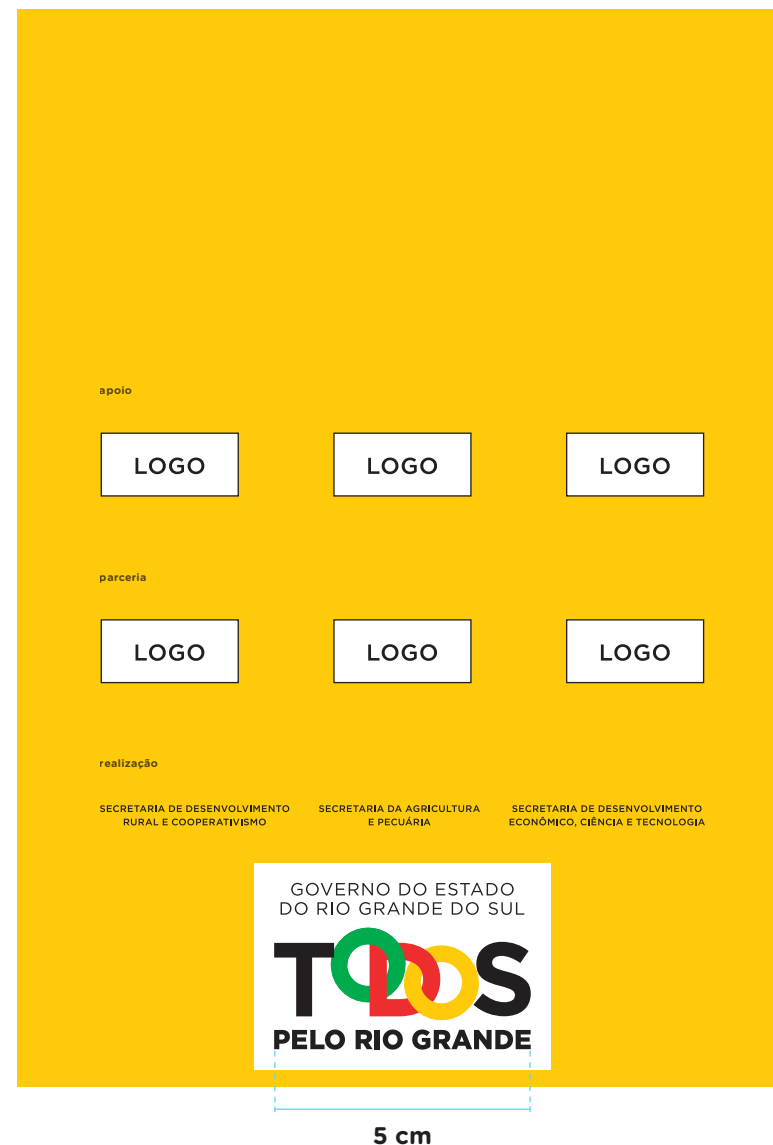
apoio

LOGO

LOGO

LOGO

parceria

LOGO

LOGO

LOGO

realização

SECRETARIA DE DESENVOLVIMENTO RURAL E COOPERATIVISMO

SECRETARIA DA AGRICULTURA E PECUÁRIA

SECRETARIA DE DESENVOLVIMENTO ECONÔMICO, CIÊNCIA E TECNOLOGIA

GOVERNO DO ESTADO DO RIO GRANDE DO SUL

TODOS

PELO RIO GRANDE

5 cm